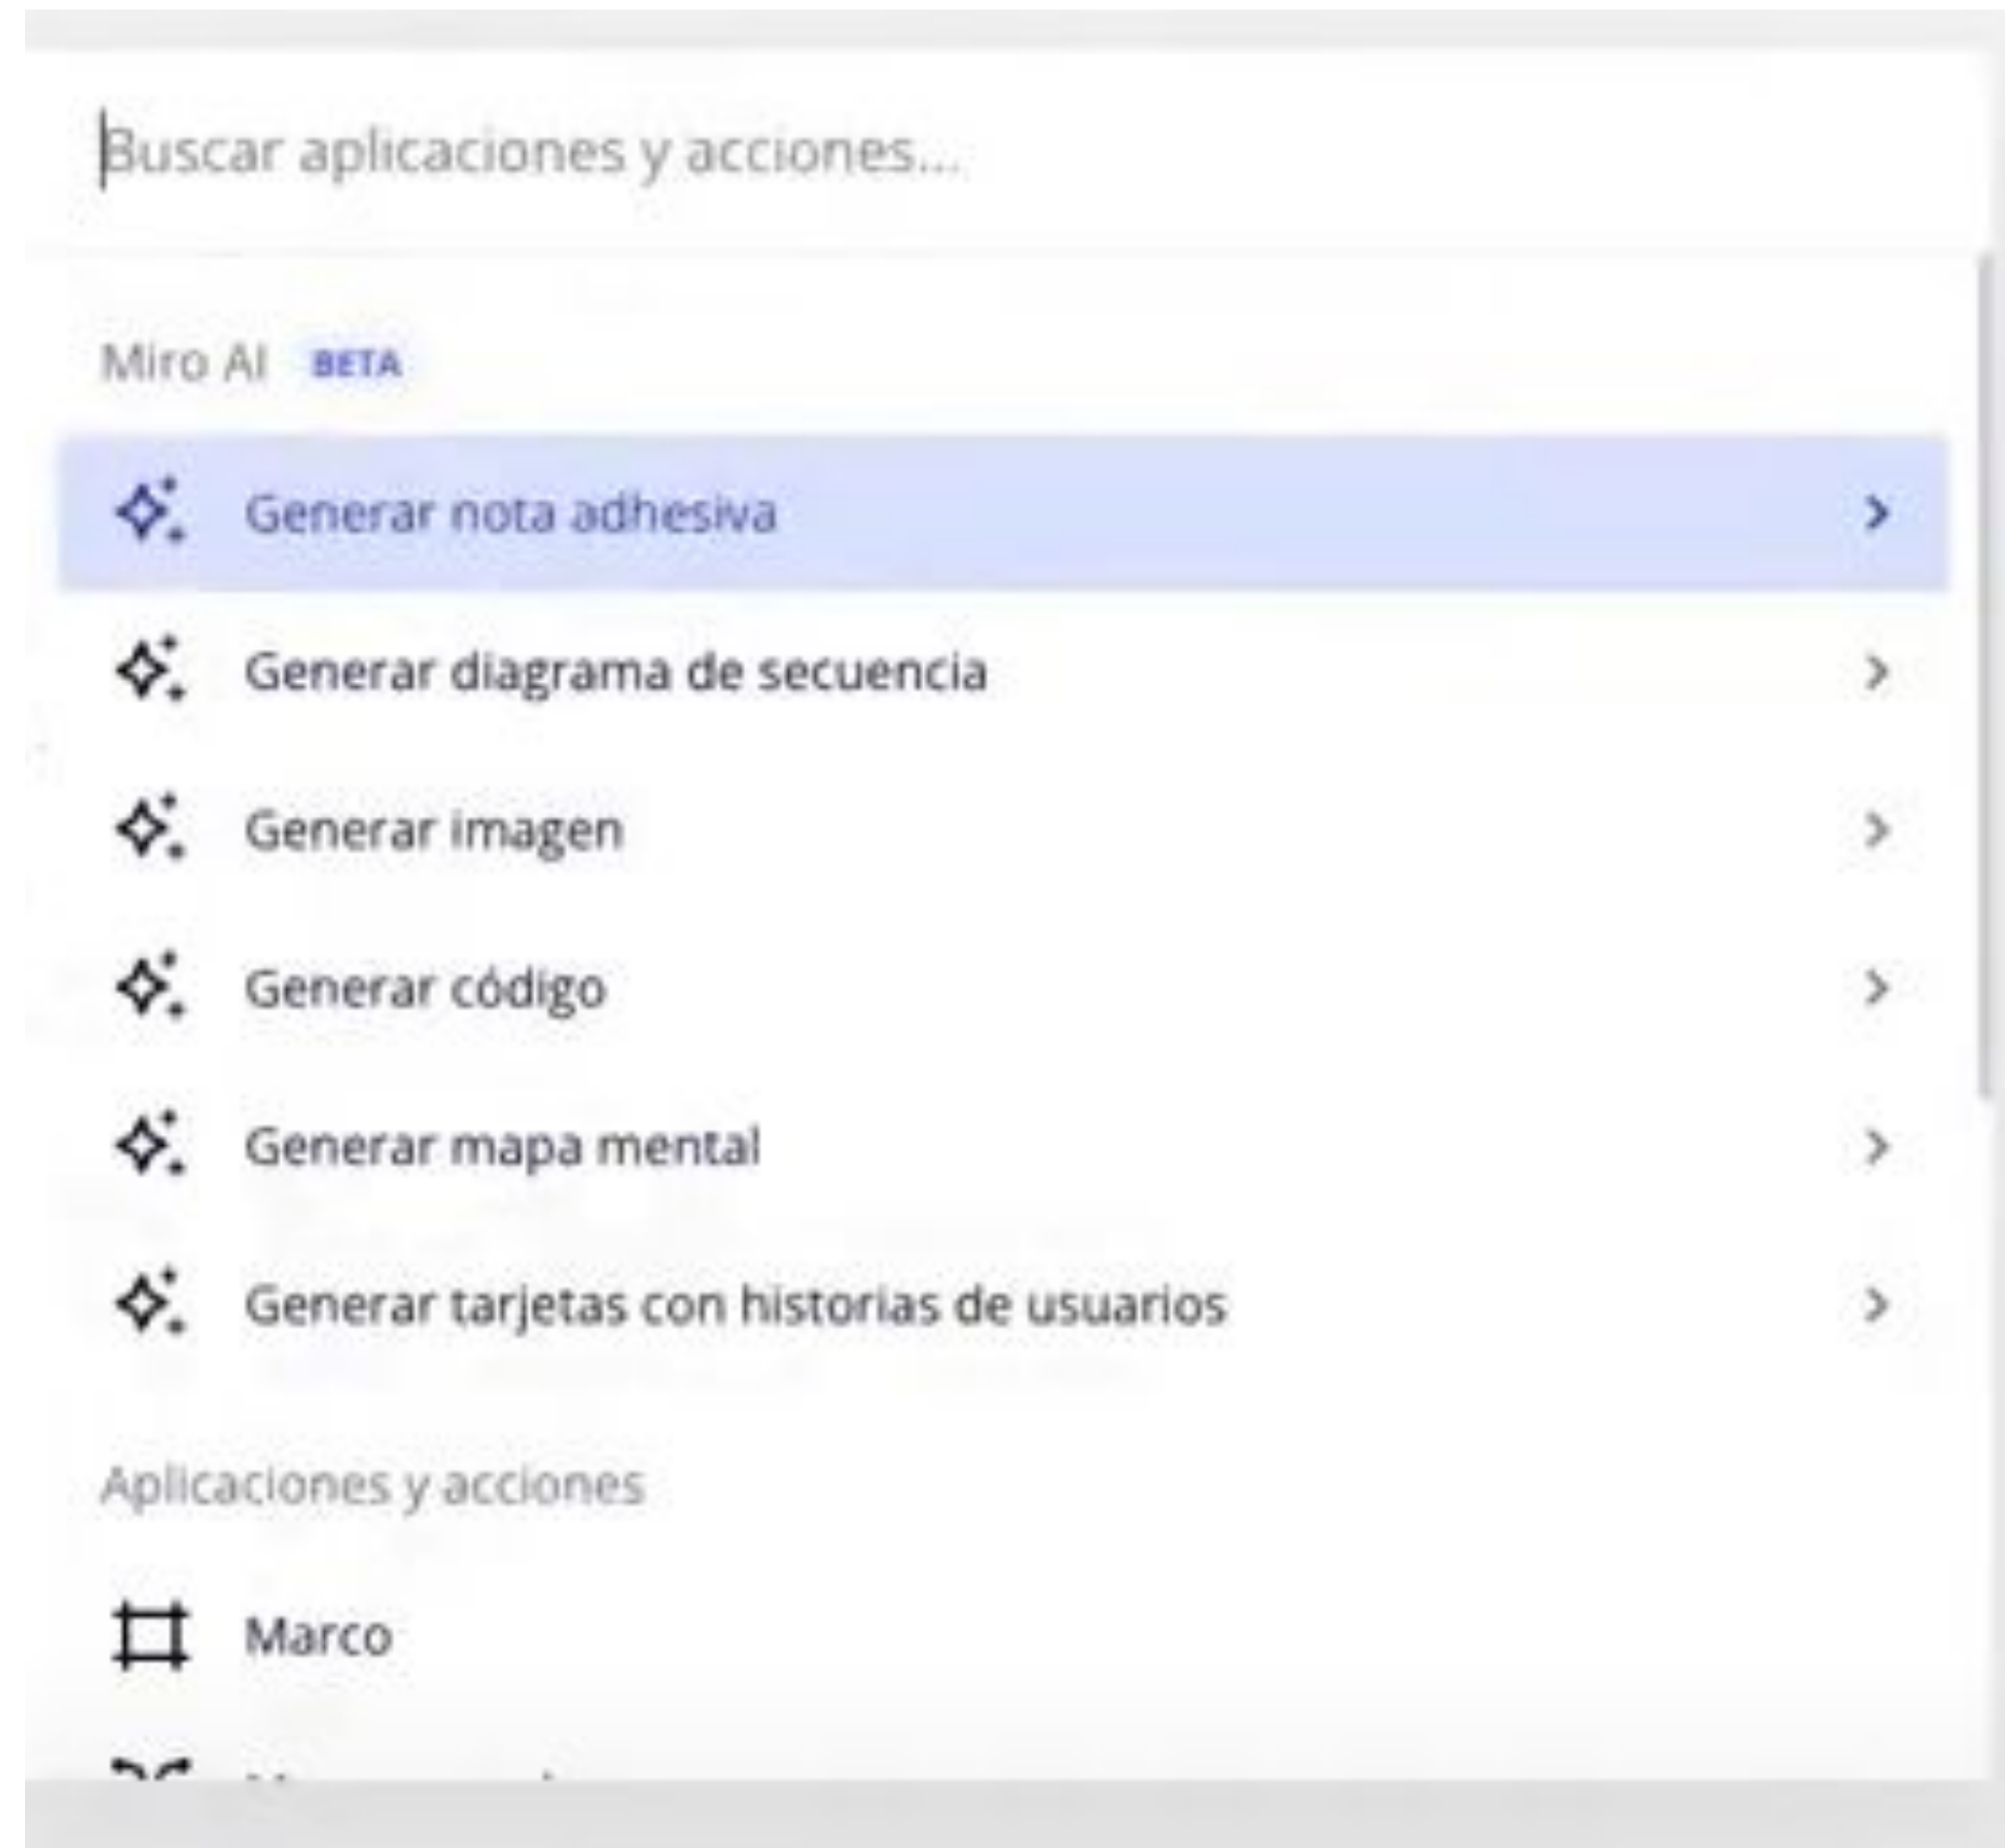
Buscar aplicaciones y acciones...

Miro AI BETA

Generar nota adhesiva

Generar diagrama de secuencia

Generar imagen

Generar código

Generar mapa mental

Generar tarjetas con historias de usuarios

Aplicaciones y acciones

Marco

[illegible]